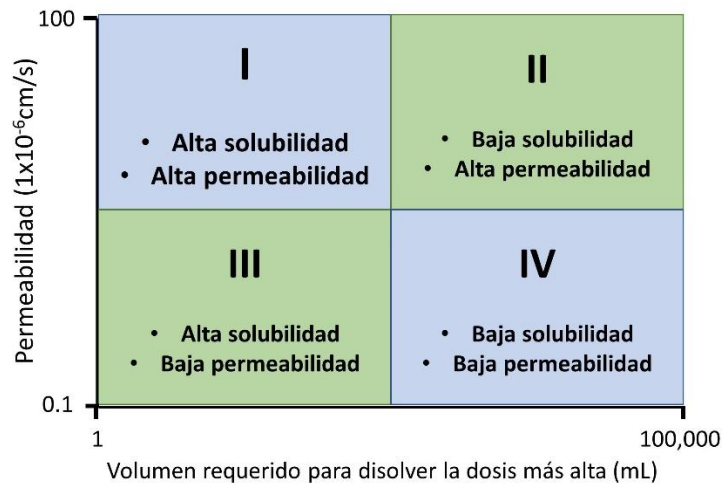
100

Permeabilidad ($1x10^{-6}$cm/s)

0.1

I

• Alta solubilidad
• Alta permeabilidad

II

• Baja solubilidad
• Alta permeabilidad

III

• Alta solubilidad
• Baja permeabilidad

IV

• Baja solubilidad
• Baja permeabilidad

1

100,000

Volumen requerido para disolver la dosis más alta (mL)